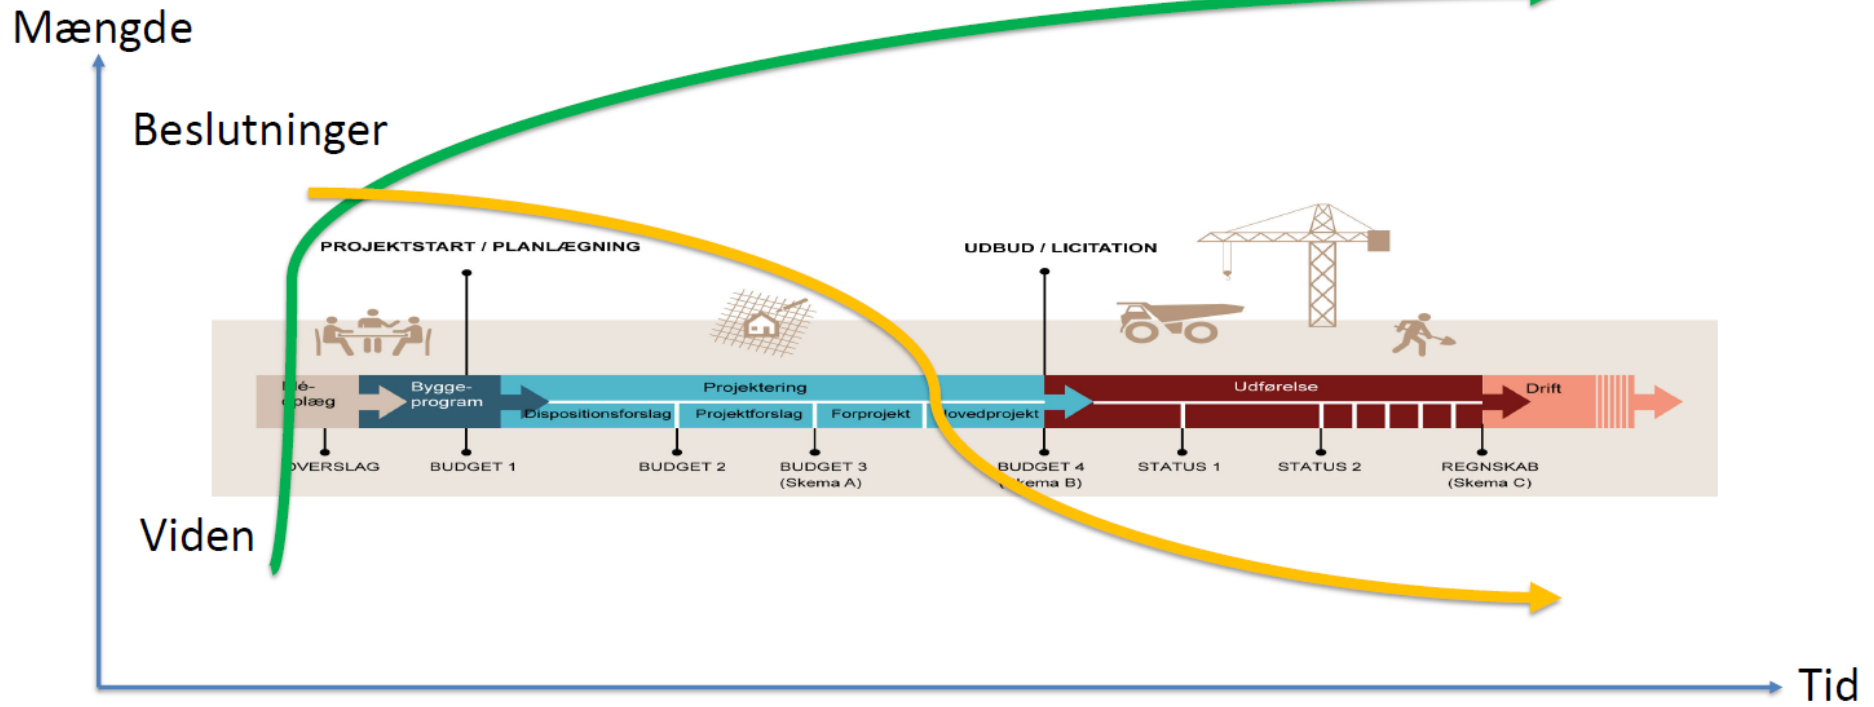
Mængde

Beslutninger

PROJEKTSTART / PLANLÆGNING

UDBUD / LICITATION

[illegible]é-
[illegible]plæg

Bygge-
program

Projektering

Dispositionsforslag

Projektforslag

Forprojekt

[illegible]ovedprojekt

Udførelse

Drift

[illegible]VERSLAG

BUDGET 1

BUDGET 2

BUDGET 3
(Skema A)

BUDGET 4
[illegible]ema B)

STATUS 1

STATUS 2

REGNSKAB
(Skema C)

Viden

Tid